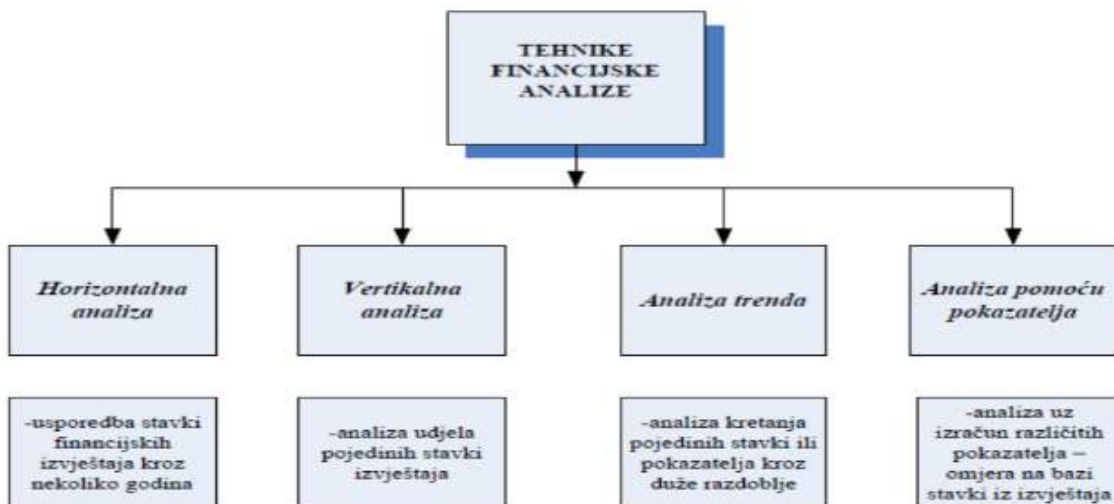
TEHNIKE FINANCIJSKE ANALIZE

Horizontalna analiza

Vertikalna analiza

Analiza trenda

Analiza pomoću pokazatelja

-usporedba stavki financijskih izvještaja kroz nekoliko godina

-analiza udjela pojedinih stavki izvještaja

-analiza kretanja pojedinih stavki ili pokazatelja kroz duže razdoblje

-analiza uz izračun različitih pokazatelja – omjera na bazi stavki iz izvještaja